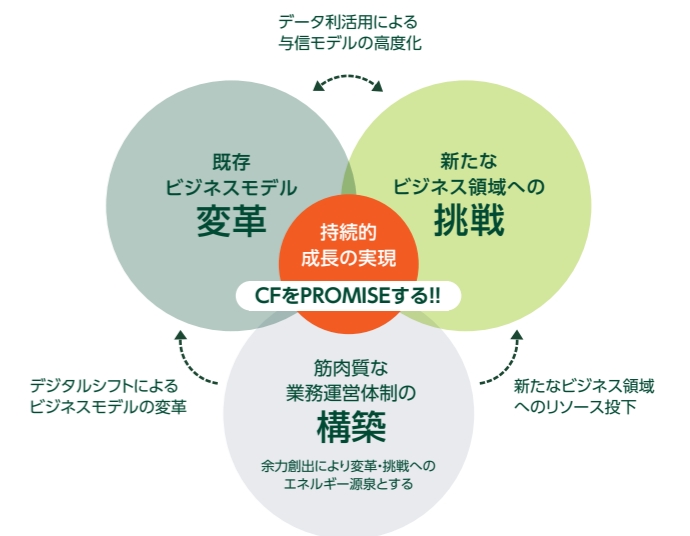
データ利活用による
与信モデルの高度化

既存
ビジネスモデル
変革

新たな
ビジネス領域への
挑戦

持続的
成長の実現

CFをPROMISEする!!

デジタルシフトによる
ビジネスモデルの変革

新たなビジネス領域
へのリソース投下

筋肉質な
業務運営体制の
構築

余力創出により変革・挑戦への
エネルギー源泉とする